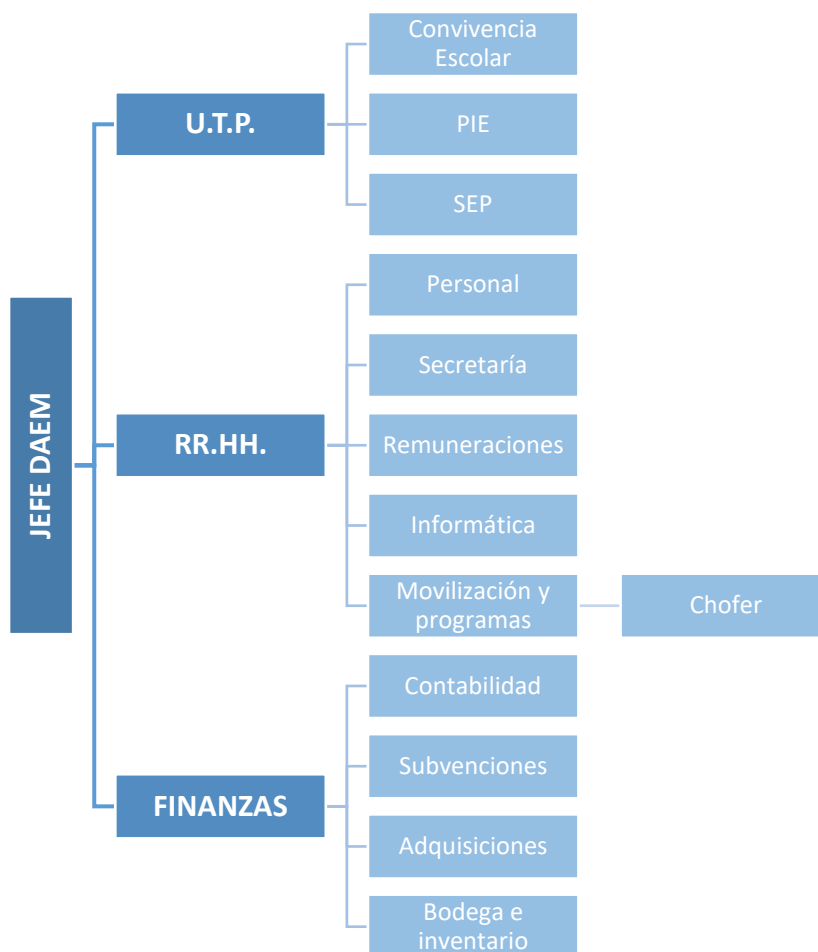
JEFE DAEM

U.T.P.

Convivencia Escolar

PIE

SEP

RR.HH.

Personal

Secretaría

Remuneraciones

Informática

Movilización y programas

Chofer

FINANZAS

Contabilidad

Subvenciones

Adquisiciones

Bodega e inventario